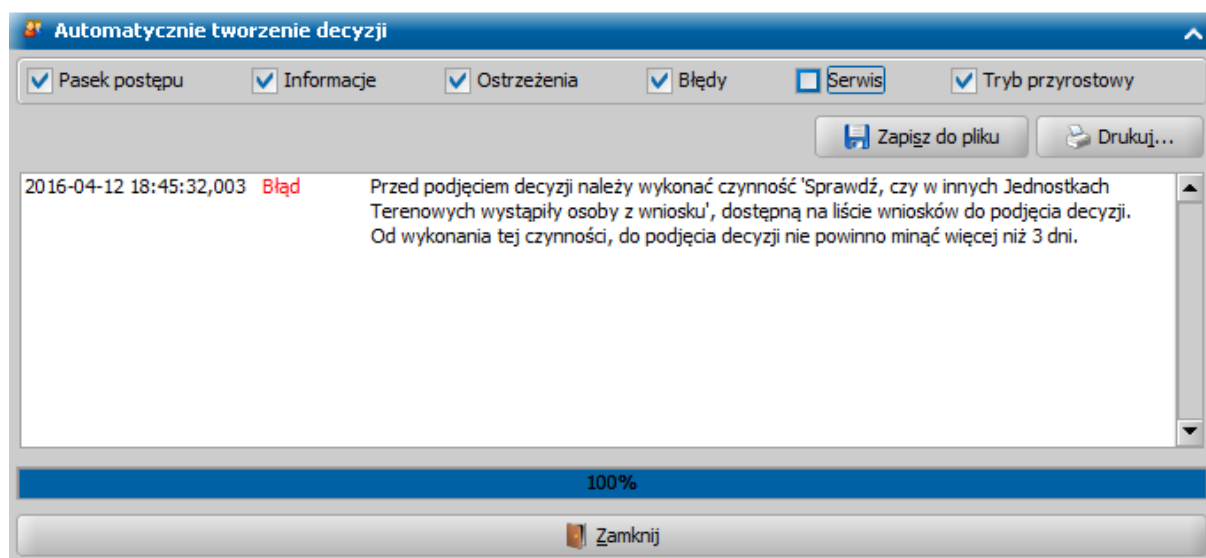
Automatycznie tworzenie decyzji

Pasek postępu Informacje Ostrzeżenia Błędy Serwis Tryb przyrostowy

Zapisz do pliku Drukuj...

2016-04-12 18:45:32,003 Błąd Przed podjęciem decyzji należy wykonać czynność 'Sprawdź, czy w innych Jednostkach Terenowych wystąpiły osoby z wniosku', dostępną na liście wniosków do podjęcia decyzji. Od wykonania tej czynności, do podjęcia decyzji nie powinno minąć więcej niż 3 dni.

100%

Zamknij